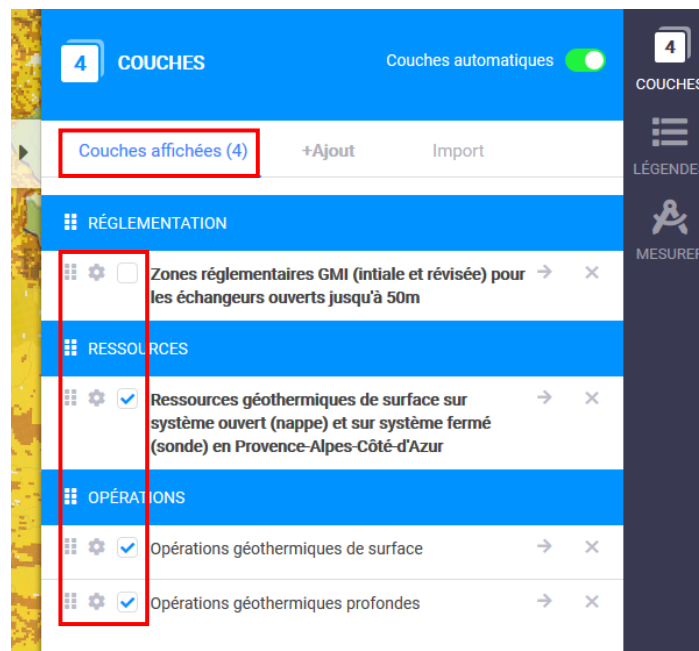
4 COUCHES

Couches automatiques

4 COUCHES

LÉGENDE

MESURER

Couches affichées (4)

+Ajout

Import

RÉGLEMENTATION

Zones réglementaires GMI (intiale et révisée) pour les échangeurs ouverts jusqu'à 50m

RESSOURCES

Ressources géothermiques de surface sur système ouvert (nappe) et sur système fermé (sonde) en Provence-Alpes-Côté-d'Azur

OPÉRATIONS

Opérations géothermiques de surface

Opérations géothermiques profondes